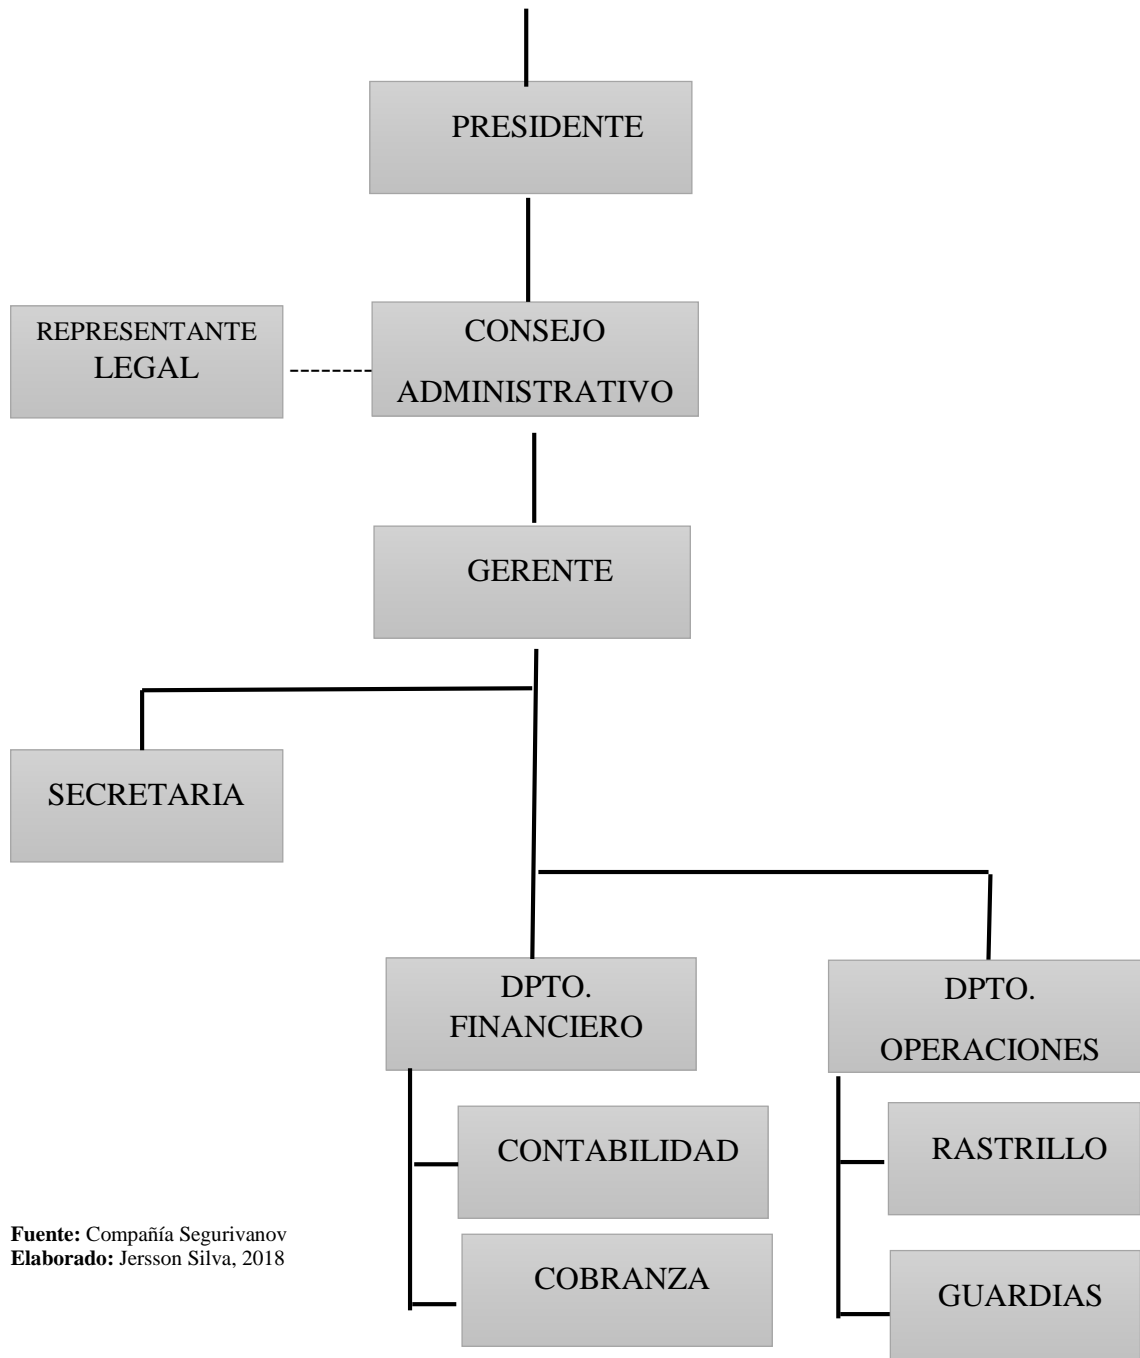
PRESIDENTE

REPRESENTANTE LEGAL

CONSEJO ADMINISTRATIVO

GERENTE

SECRETARIA

DPTO. FINANCIERO

DPTO. OPERACIONES

CONTABILIDAD

COBRANZA

RASTRILLO

GUARDIAS

**Fuente:** Compañía Segurivanov
**Elaborado:** Jersson Silva, 2018